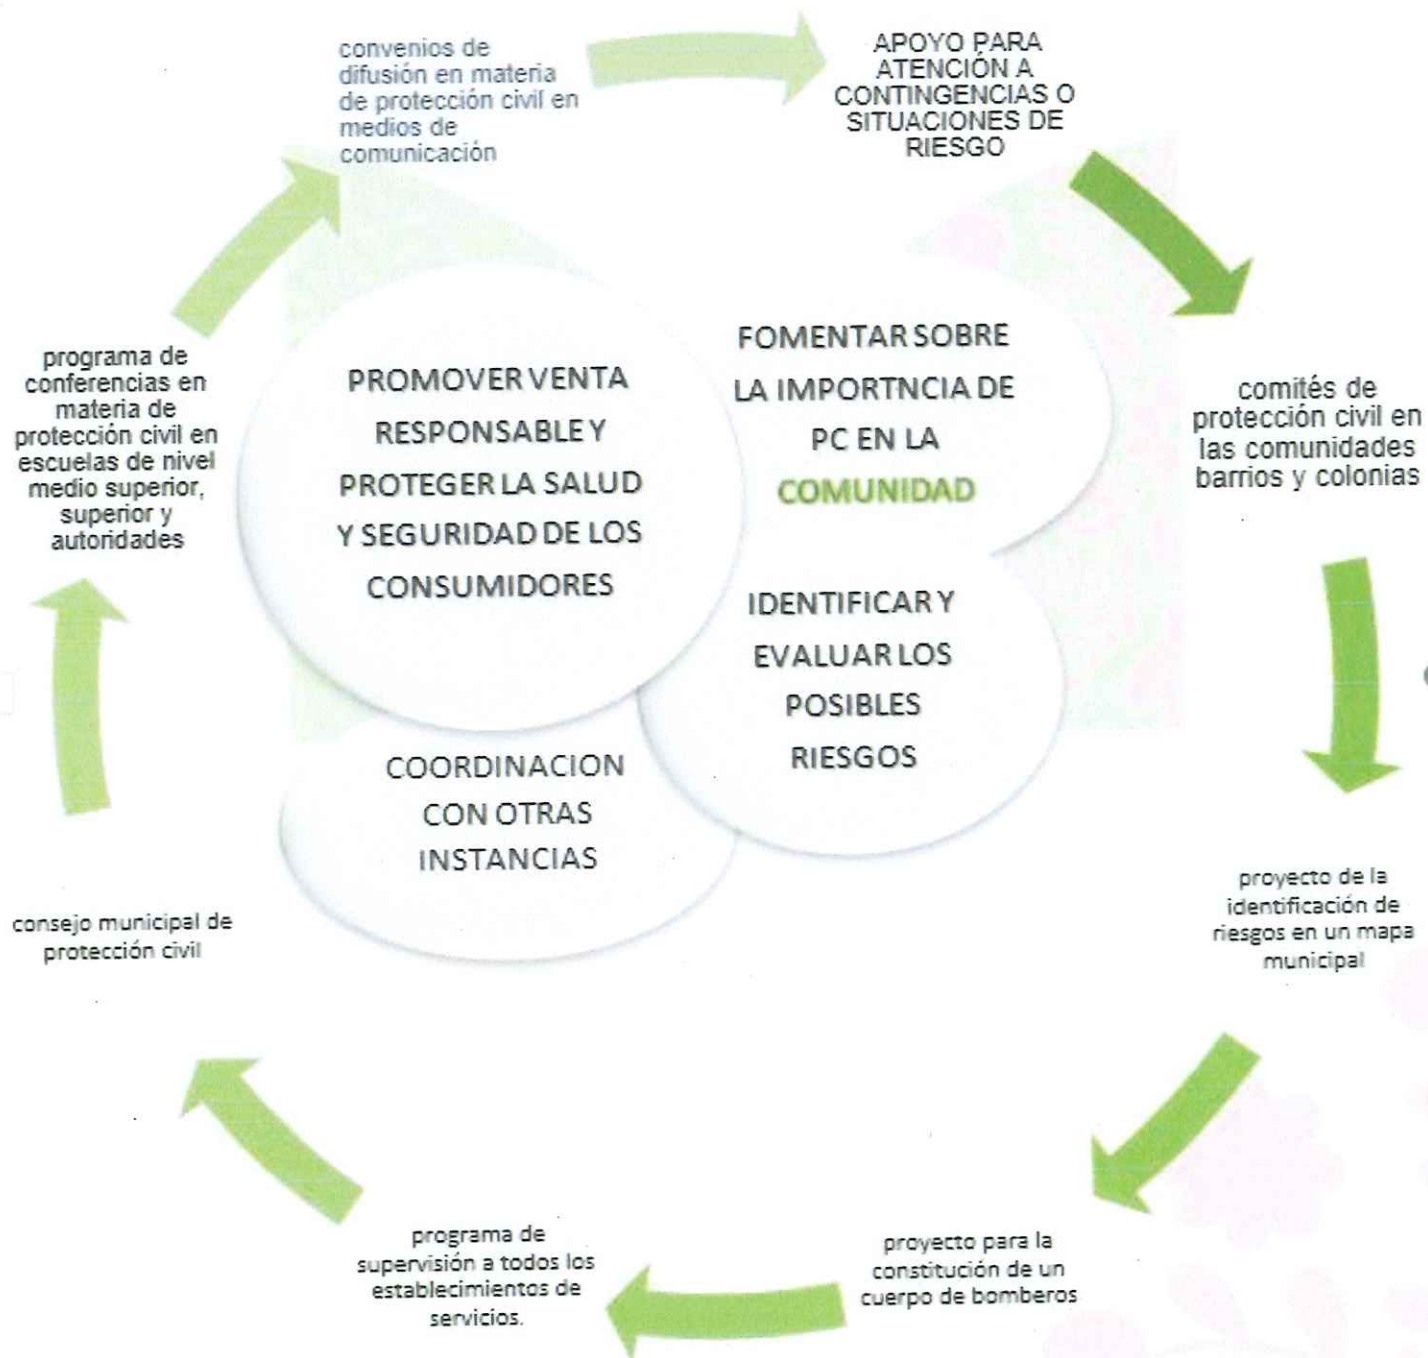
convenios de difusión en materia de protección civil en medios de comunicación

APOYO PARA ATENCIÓN A CONTINGENCIAS O SITUACIONES DE RIESGO

comités de protección civil en las comunidades barrios y colonias

proyecto de la identificación de riesgos en un mapa municipal

proyecto para la constitución de un cuerpo de bomberos

programa de supervisión a todos los establecimientos de servicios.

consejo municipal de protección civil

programa de conferencias en materia de protección civil en escuelas de nivel medio superior, superior y autoridades

PROMOVER VENTA RESPONSABLE Y PROTEGER LA SALUD Y SEGURIDAD DE LOS CONSUMIDORES

FOMENTAR SOBRE LA IMPORTNCIA DE PC EN LA COMUNIDAD

IDENTIFICAR Y EVALUAR LOS POSIBLES RIESGOS

COORDINACION CON OTRAS INSTANCIAS